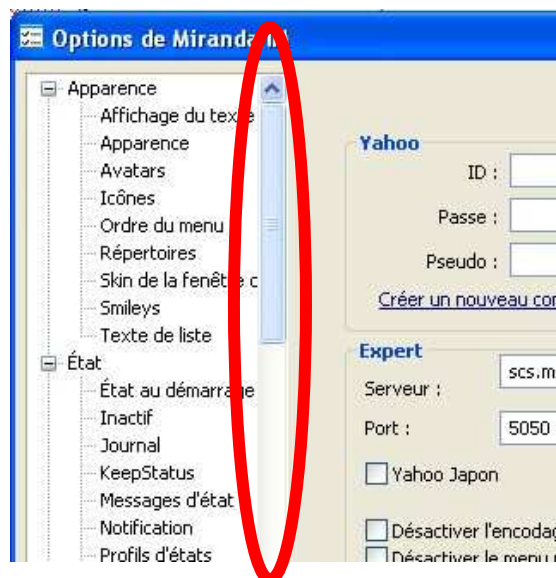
Options de Miranda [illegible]

Apparence
Affichage du texte
Apparence
Avatars
Icônes
Ordre du menu
Répertoires
Skin de la fenêtre c
Smileys
Texte de liste
État
État au démarrage
Inactif
Journal
KeepStatus
Messages d'état
Notification
Profils d'états

Yahoo
ID :
Passe :
Pseudo :
Créer un nouveau co

Expert
Serveur : scs.m
Port : 5050
Yahoo Japon
Désactiver l'encodag
Désactiver le menu